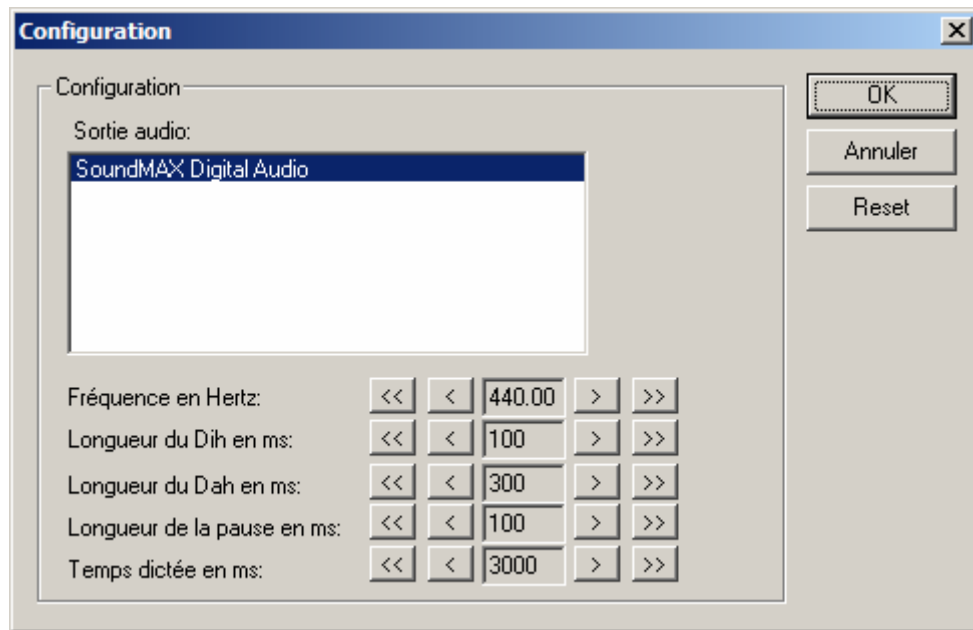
Configuration

Configuration

Sortie audio:

SoundMAX Digital Audio

Fréquence en Hertz: << < 440.00 > >>

Longueur du Dih en ms: << < 100 > >>

Longueur du Dah en ms: << < 300 > >>

Longueur de la pause en ms: << < 100 > >>

Temps dictée en ms: << < 3000 > >>

OK

Annuler

Reset